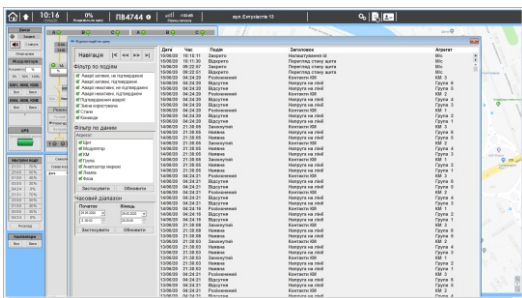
10:16 0% ПВ4744 вул.Січеславська 12

Навігація

Фільтр по подіям
Аварії нові, не підтверджені
Аварії активні, підтверджені
Аварії неактивні, не підтверджені
Аварії неактивні, підтверджені
Підтверджені аварії
Зміни користувача
Стани
Команди

Фільтр по даним
Агрегат
Lit
Модулятор
КМ
Група
Агрегатор апаратів
Лампа
Фаза
Застосувати Обновити

Часовий діапазон
Початок Кінець
Застосувати Обновити

| Дата | Час | Подія | Заголовок | Агрегат |
|---|---|---|---|---|
| 15/06/20 | 10:13:11 | Закрито | Перестріл стану шага | Міс |
| 15/06/20 | 10:11:30 | Відкрито | Перестріл стану шага | Міс |
| 15/06/20 | 09:22:51 | Закрито | Перестріл стану шага | Міс |
| 15/06/20 | 09:22:51 | Відкрито | Перестріл стану шага | Міс |
| 15/06/20 | 06:24:29 | Розімкнений | Контакти КМ | КМ 3 |
| 15/06/20 | 06:24:29 | Відсутня | Напруга на лінії | Група 5 |
| 15/06/20 | 06:24:29 | Відсутня | Напруга на лінії | Група 6 |
| 15/06/20 | 06:24:29 | Розімкнений | Контакти КМ | КМ 2 |
| 15/06/20 | 06:24:29 | Відсутня | Напруга на лінії | Група 4 |
| 15/06/20 | 06:24:29 | Відсутня | Напруга на лінії | Група 3 |
| 15/06/20 | 06:24:29 | Розімкнений | Контакти КМ | КМ 1 |
| 15/06/20 | 06:24:29 | Відсутня | Напруга на лінії | Група 2 |
| 15/06/20 | 06:24:29 | Відсутня | Напруга на лінії | Група 1 |
| 14/06/20 | 21:38:55 | Замкнутий | Контакти КМ | КМ 1 |
| 14/06/20 | 21:38:55 | Наявна | Напруга на лінії | Група 6 |
| 14/06/20 | 21:38:55 | Наявна | Напруга на лінії | Група 5 |
| 14/06/20 | 21:38:55 | Замкнутий | Контакти КМ | КМ 3 |
| 14/06/20 | 21:38:55 | Наявна | Напруга на лінії | Група 4 |
| 14/06/20 | 21:38:55 | Замкнутий | Контакти КМ | КМ 2 |
| 14/06/20 | 21:38:55 | Наявна | Напруга на лінії | Група 3 |
| 14/06/20 | 21:38:55 | Наявна | Напруга на лінії | Група 1 |
| 14/06/20 | 21:38:55 | Наявна | Напруга на лінії | Група 2 |
| 14/06/20 | 06:24:21 | Розімкнений | Контакти КМ | КМ 3 |
| 14/06/20 | 06:24:21 | Відсутня | Напруга на лінії | Група 6 |
| 14/06/20 | 06:24:21 | Відсутня | Напруга на лінії | Група 5 |
| 14/06/20 | 06:24:21 | Розімкнений | Контакти КМ | КМ 2 |
| 14/06/20 | 06:24:21 | Відсутня | Напруга на лінії | Група 4 |
| 14/06/20 | 06:24:21 | Відсутня | Напруга на лінії | Група 3 |
| 14/06/20 | 06:24:21 | Розімкнений | Контакти КМ | КМ 1 |
| 14/06/20 | 06:24:16 | Відсутня | Напруга на лінії | Група 2 |
| 14/06/20 | 06:24:16 | Відсутня | Напруга на лінії | Група 1 |
| 13/06/20 | 21:38:58 | Замкнутий | Контакти КМ | КМ 1 |
| 13/06/20 | 21:38:58 | Наявна | Напруга на лінії | Група 6 |
| 13/06/20 | 21:38:58 | Наявна | Напруга на лінії | Група 5 |
| 13/06/20 | 21:38:53 | Замкнутий | Контакти КМ | КМ 3 |
| 13/06/20 | 21:38:53 | Наявна | Напруга на лінії | Група 4 |
| 13/06/20 | 21:38:53 | Замкнутий | Контакти КМ | КМ 2 |
| 13/06/20 | 21:38:53 | Наявна | Напруга на лінії | Група 3 |
| 13/06/20 | 21:38:53 | Наявна | Напруга на лінії | Група 1 |
| 13/06/20 | 21:38:53 | Наявна | Напруга на лінії | Група 2 |
| 13/06/20 | 06:24:21 | Розімкнений | Контакти КМ | КМ 3 |
| 13/06/20 | 06:24:21 | Відсутня | Напруга на лінії | Група 6 |
| 13/06/20 | 06:24:21 | Відсутня | Напруга на лінії | Група 5 |
| 13/06/20 | 06:24:21 | Розімкнений | Контакти КМ | КМ 2 |
| 13/06/20 | 06:24:21 | Відсутня | Напруга на лінії | Група 4 |